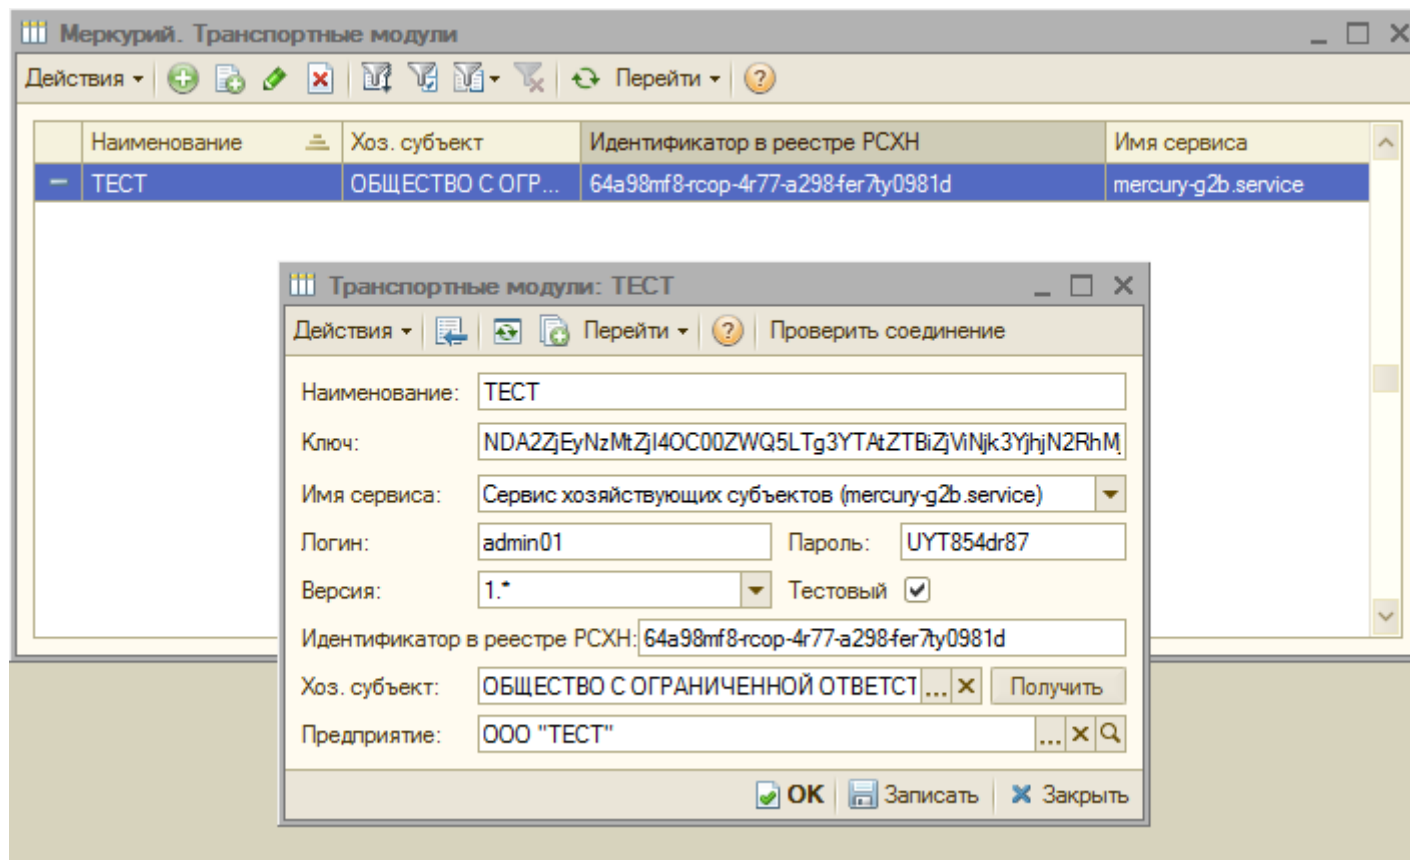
Меркурий. Транспортные модули

Действия ▾ Перейти ▾ ?

| Наименование | Хоз. субъект | Идентификатор в реестре РСХН | Имя сервиса |
|---|---|---|---|
| ТЕСТ | ОБЩЕСТВО С ОГР... | 64a98mf8-rcop-4r77-a298-fer7ty0981d | mercury-g2b.service |

Транспортные модули: ТЕСТ

Действия ▾ Перейти ▾ ? Проверить соединение

Наименование: ТЕСТ

Ключ: NDA2ZjEyNzMtZjI4OC00ZWQ5LTg3YTAtZTBiZjViNjk3YjhjN2RhM

Имя сервиса: Сервис хозяйствующих субъектов (mercury-g2b.service)

Логин: admin01 Пароль: UYT854dr87

Версия: 1.* Тестовый ✔

Идентификатор в реестре РСХН: 64a98mf8-rcop-4r77-a298-fer7ty0981d

Хоз. субъект: ОБЩЕСТВО С ОГРАНИЧЕННОЙ ОТВЕТСТ ... ✕ Получить

Предприятие: ООО "ТЕСТ" ... ✕

OK Записать Закрыть